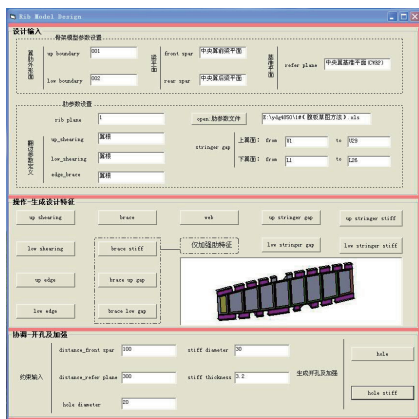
Rib Model Design

设计输入

骨架模型参数设置

翼肋分布面

up boundary 001

low boundary 002

梁平面

front spar 中央翼前梁平面

rear spar 中央翼后梁平面

基准面

refer plane 中央翼基准平面(CWRP)

肋参数设置

翼肋参数定义

rib plane 1

open 肋参数文件

E:\ydg489314#肋截面草图方法).xls

up_shearing 翼梯

low_shearing 翼梯

edge_brace 翼梯

stringer gap

上翼面: from 01 to 029

下翼面: from 11 to 126

操作-生成设计特征

up shearing

brace

web

up stringer gap

up stringer stiff

low shearing

brace stiff

仅加强肋特征

low stringer gap

low stringer stiff

up edge

brace up gap

low edge

brace low gap

协调-开孔及加强

约束输入

distance_front spar 100

stiff diameter 30

distance_refer plane 200

stiff thickness 2.2

hole diameter 20

生成开孔及加强

hole

hole stiff